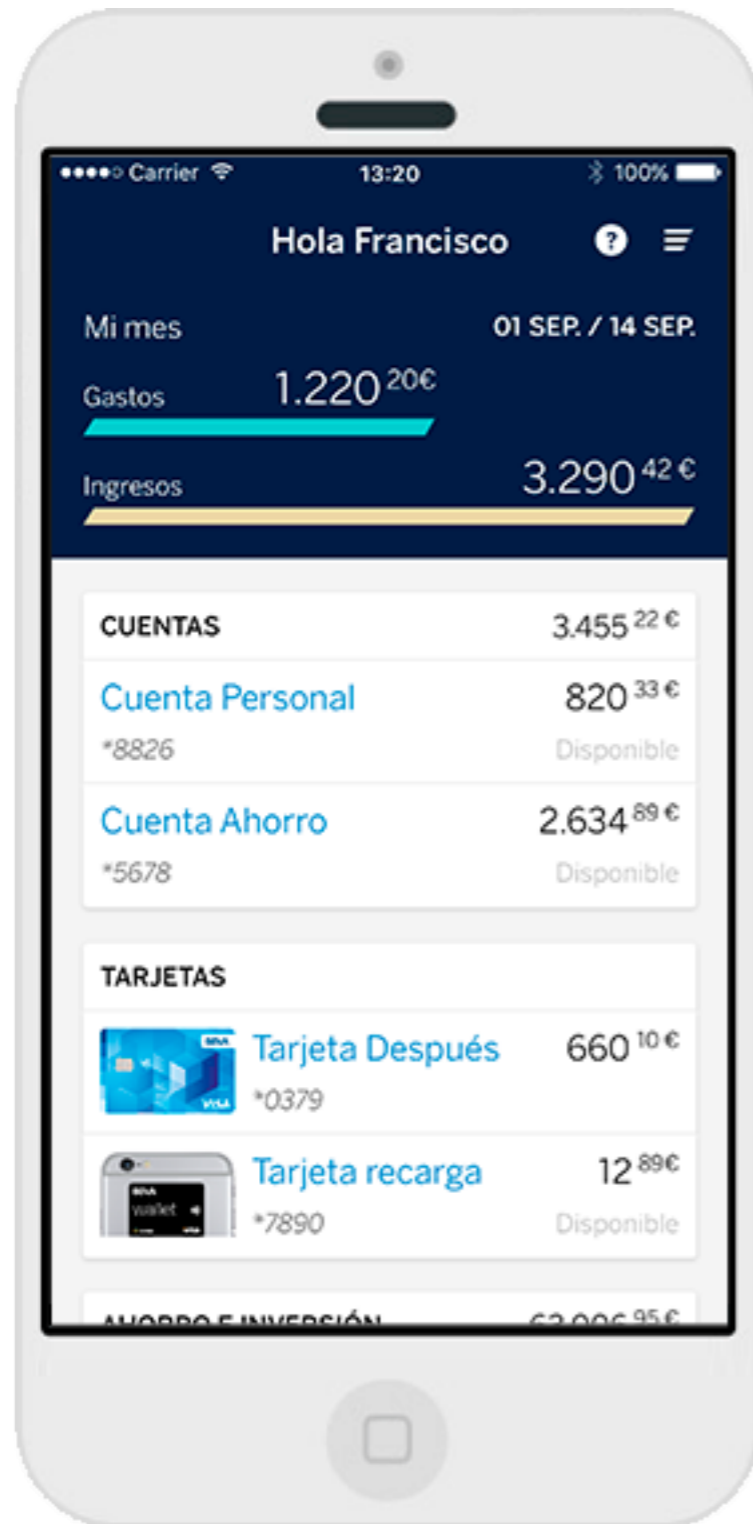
●●●●○ Carrier 13:20 100%

Hola Francisco ?

Mi mes 01 SEP. / 14 SEP.

Gastos $1.220^{20€}$

Ingresos $3.290^{42€}$

CUENTAS $3.455^{22€}$

Cuenta Personal $820^{33€}$
*8826 Disponible

Cuenta Ahorro $2.634^{89€}$
*5678 Disponible

TARJETAS

BBVA VISA Tarjeta Después $660^{10€}$
*0379

BBVA wallet Tarjeta recarga $12^{89€}$
*7890 Disponible

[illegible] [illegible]